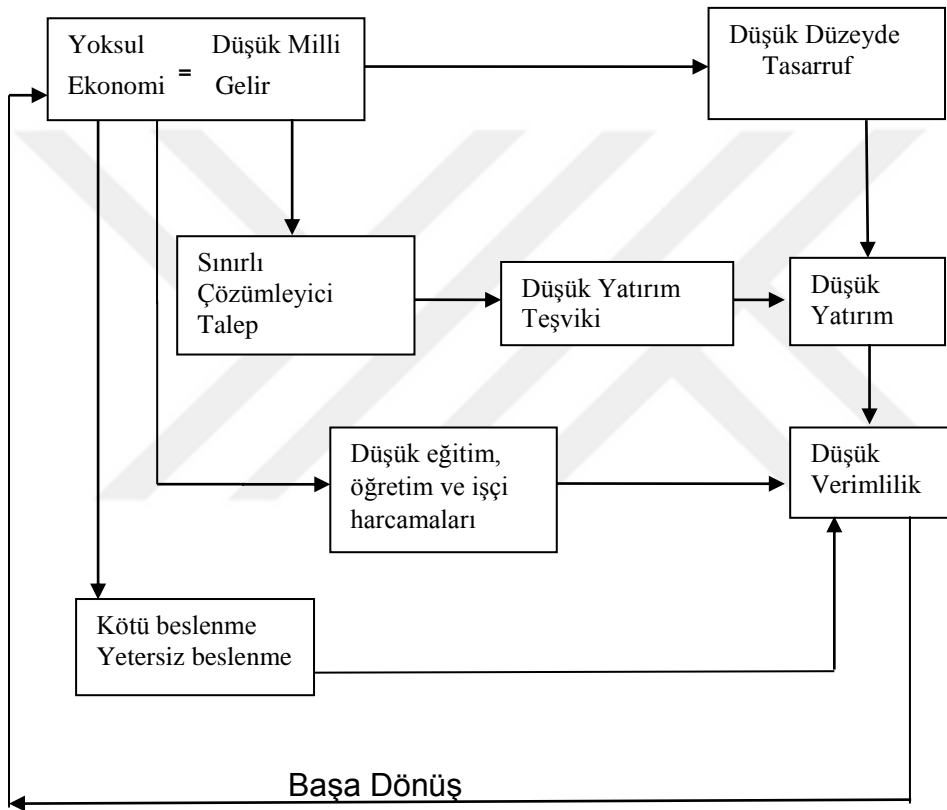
Yoksul Ekonomi = Düşük Milli Gelir

Düşük Düzeyde Tasarruf

Sınırlı Çözümleyici Talep

Düşük Yatırım Teşviki

Düşük Yatırım

Düşük eğitim, öğretim ve işçi harcamaları

Düşük Verimlilik

Kötü beslenme Yetersiz beslenme

Başa Dönüş